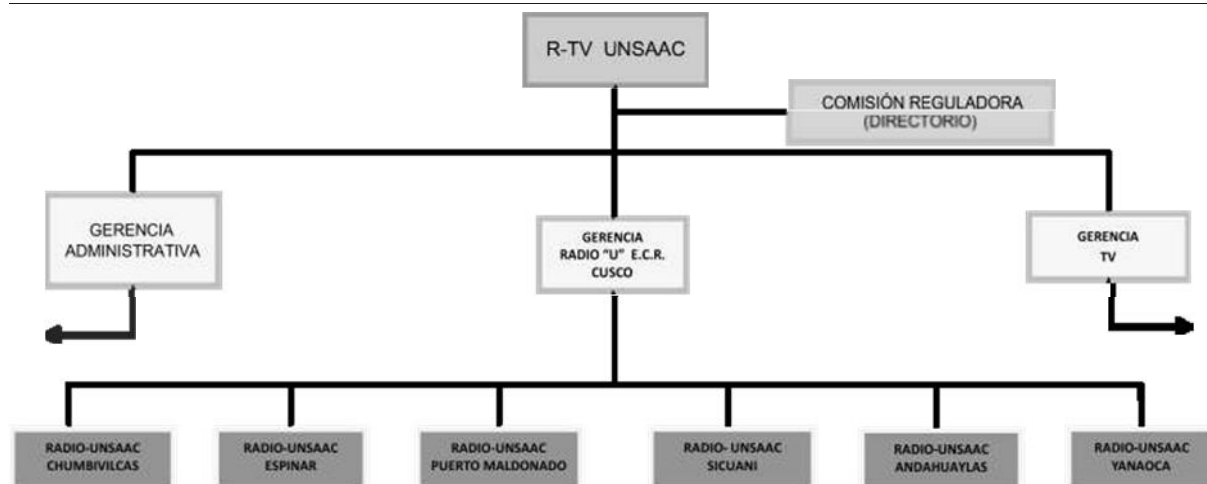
R-TV UNSAAC

COMISIÓN REGULADORA (DIRECTORIO)

GERENCIA ADMINISTRATIVA

GERENCIA RADIO "U" E.C.R. CUSCO

GERENCIA TV

RADIO-UNSAAC CHUMBIVILCAS

RADIO-UNSAAC ESPINAR

RADIO-UNSAAC PUERTO MALDONADO

RADIO- UNSAAC SICUANI

RADIO-UNSAAC ANDAHUAYLAS

RADIO-UNSAAC YANAOCA